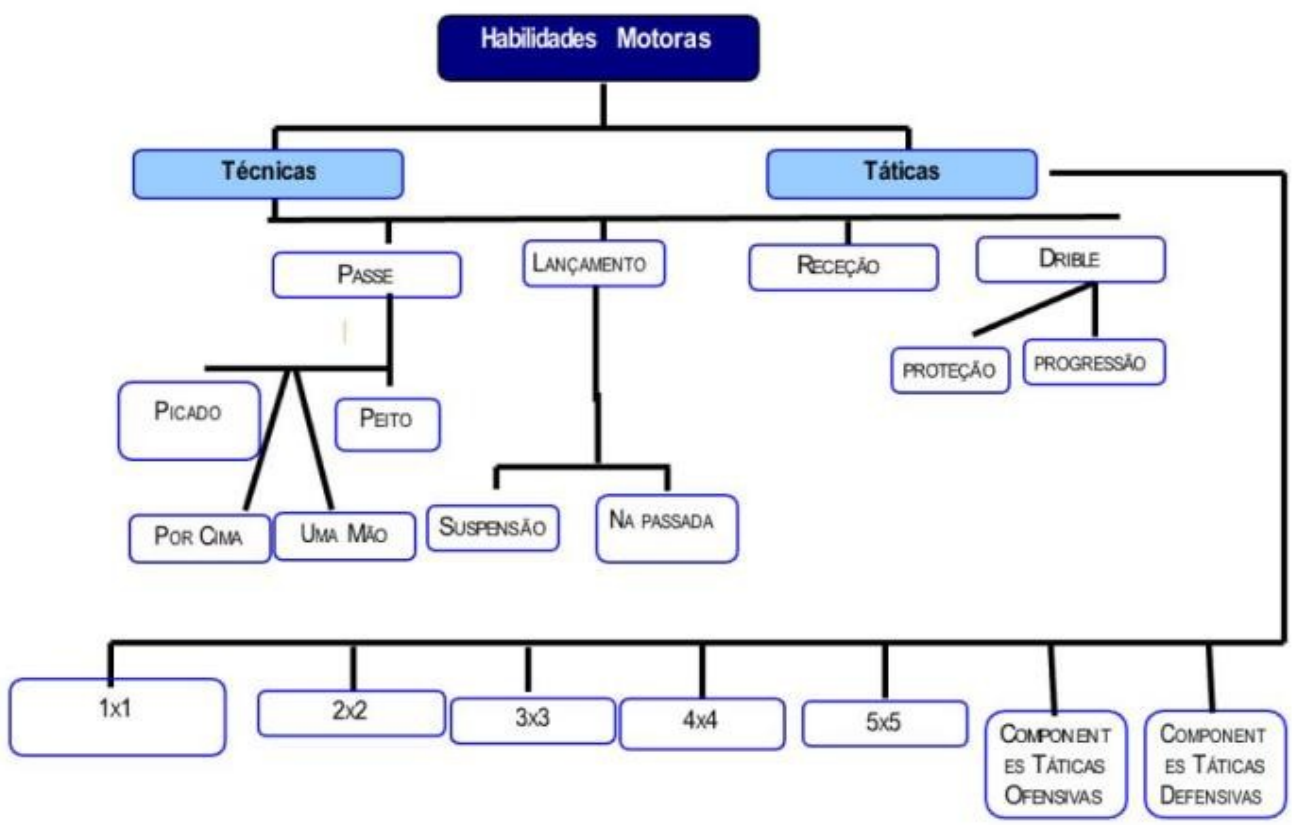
Habilidades Motoras

Técnicas

Táticas

Passe

Lançamento

Receção

Drible

proteção

progressão

Picado

Peito

Por Cima

Uma Mão

Suspensão

Na passada

1x1

2x2

3x3

4x4

5x5

Component es Táticas Ofensivas

Component es Táticas Defensivas